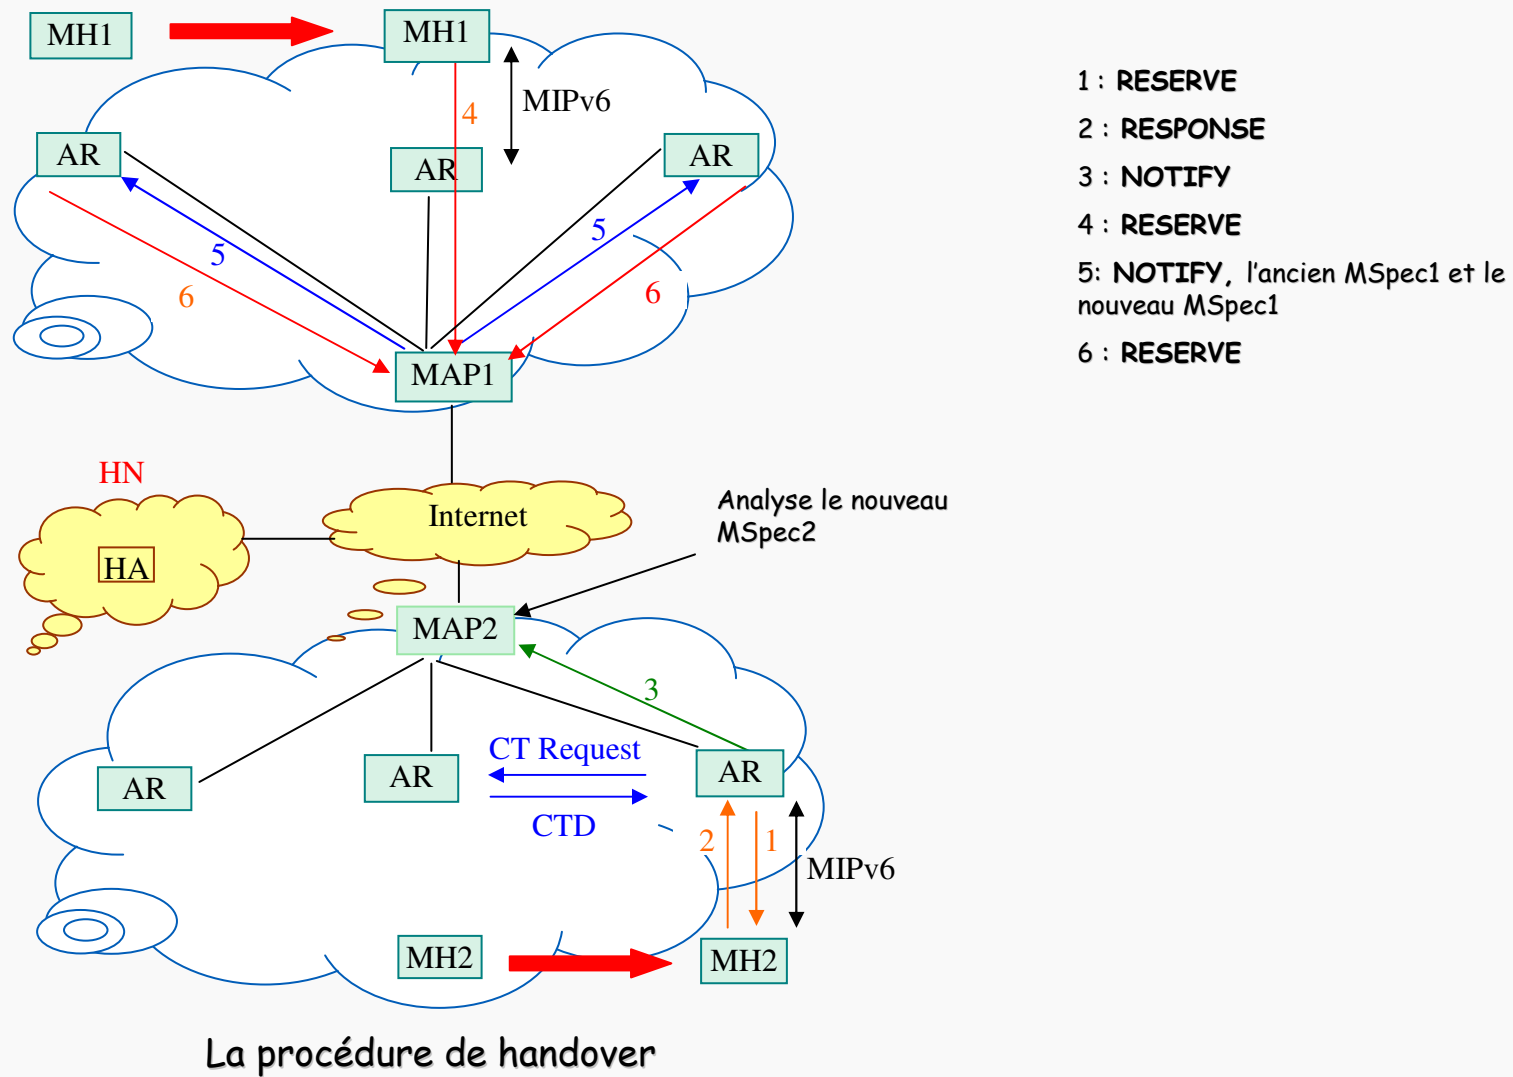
MH1
MH1
MIPv6
4
AR
AR
AR
5
5
6
6
MAP1
HN
HA
Internet
Analyse le nouveau MSpec2
MAP2
3
AR
AR
AR
CT Request
CTD
2
1
MIPv6
MH2
MH2
La procédure de handover

1 : RESERVE
2 : RESPONSE
3 : NOTIFY
4 : RESERVE
5: NOTIFY, l'ancien MSpec1 et le nouveau MSpec1
6 : RESERVE